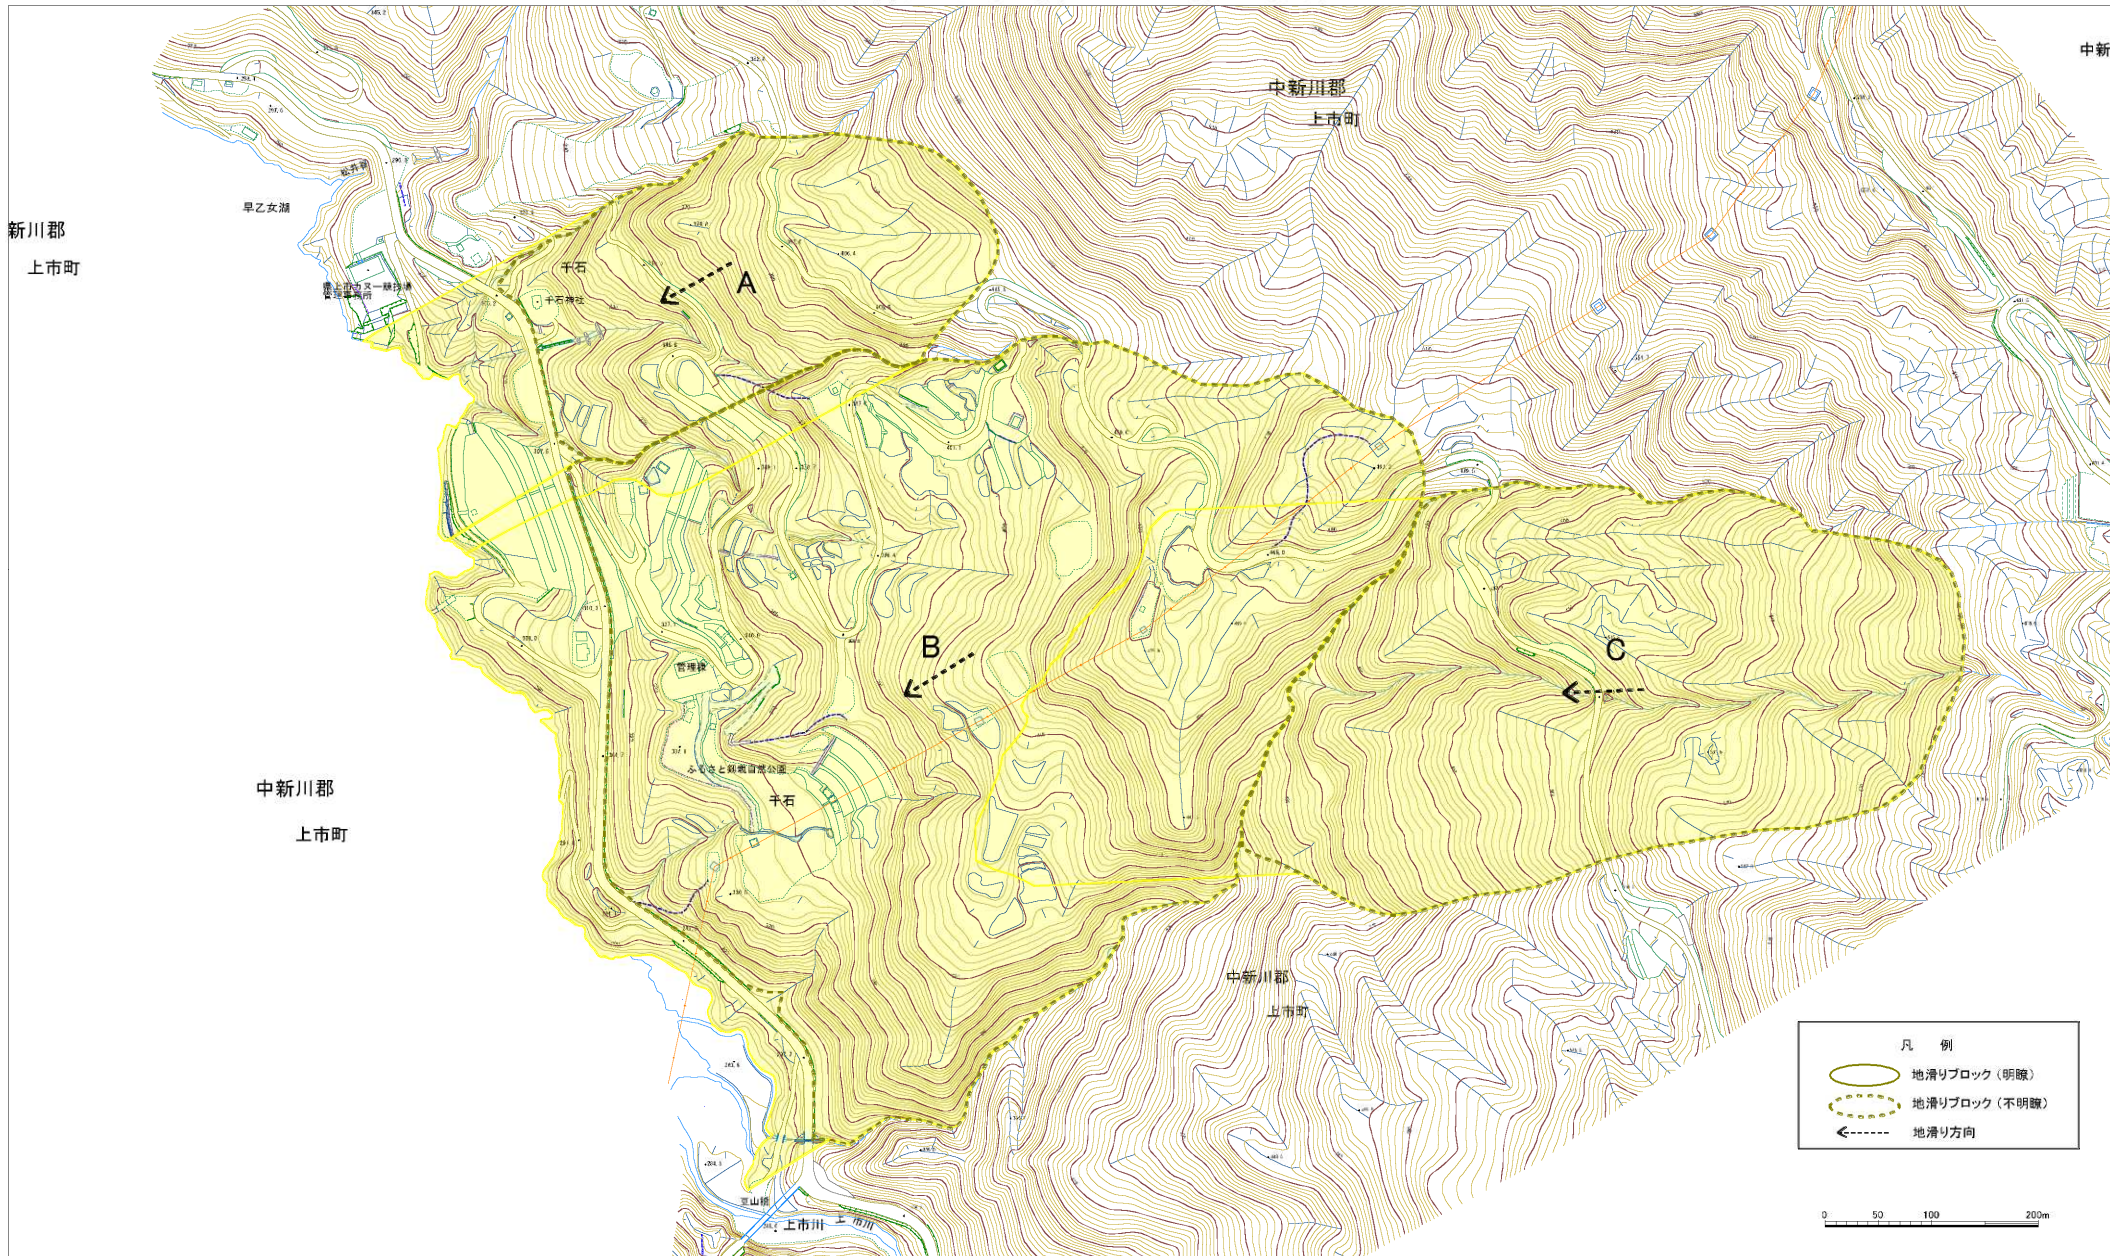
中新

中新川郡
上市町

新川郡
上市町

早乙女湖

千石
千石神社

A

B

C

管理棟

ふるさと剱親自然公園

千石

中新川郡
上市町

中新川郡
上市町

上市川

凡　例
地滑りブロック（明瞭）
地滑りブロック（不明瞭）
地滑り方向

0 50 100 200m